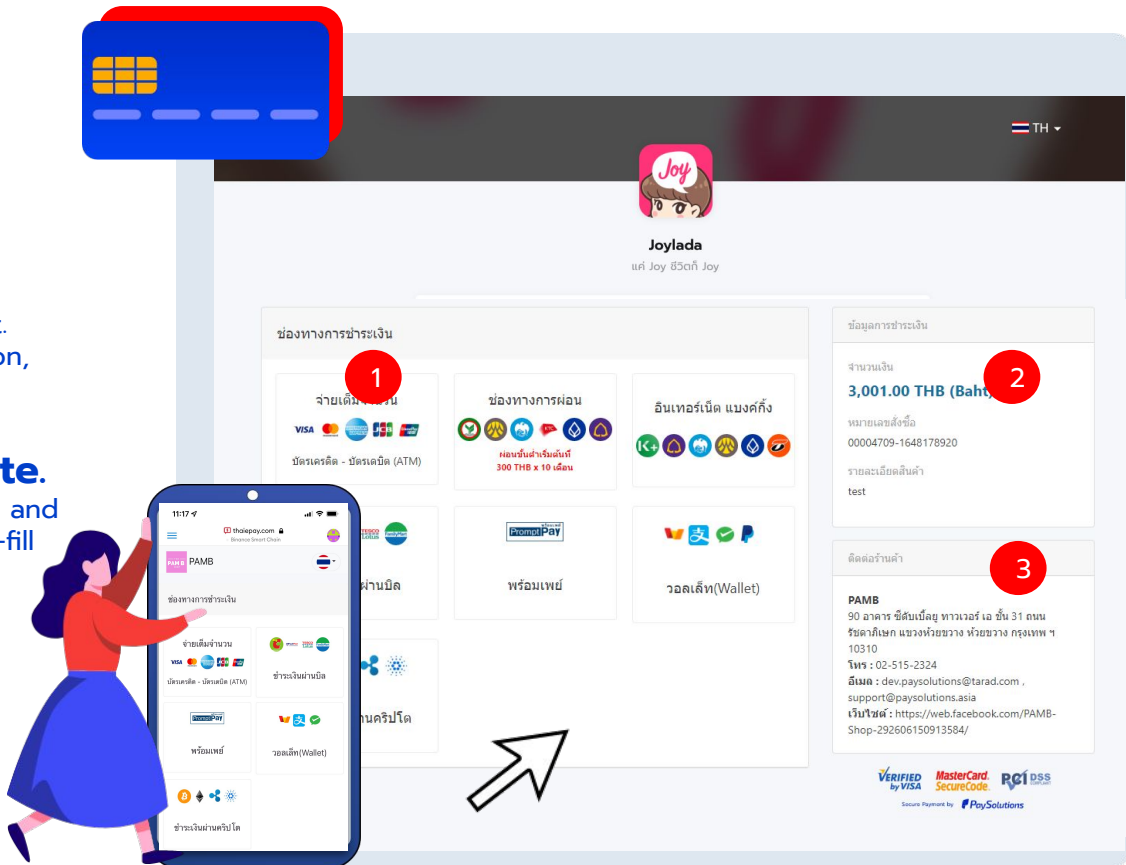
TH

Joy

Joylada

แค่ Joy ชีวิตก็ Joy

ช่องทางการชำระเงิน

1

จ่ายเต็มจำนวน

VISA JCB

บัตรเครดิต - บัตรเดบิต (ATM)

ช่องทางการผ่อน

ผ่อนขั้นต่ำเริ่มต้นที่ 300 THB x 10 เดือน

อินเทอร์เน็ต แบงค์กิ้ง

K+

ผ่านบิล

PromptPay

พร้อมเพย์

วอลเล็ท(Wallet)

ผ่านคริปโต

ข้อมูลการชำระเงิน

2

จำนวนเงิน

3,001.00 THB (Baht)

หมายเลขสั่งซื้อ

00004709-1648178920

รายละเอียดสินค้า

test

ติดต่อร้านค้า

3

PAMB

90 อาคาร ซีดับเบิ้ลยู ทาวเวอร์ เอ ชั้น 31 ถนนรัชดาภิเษก แขวงห้วยขวาง เขตห้วยขวาง กรุงเทพ ฯ 10310

โทร : 02-515-2324

อีเมล : dev.paysolutions@tarad.com , support@paysolutions.asia

เว็บไซต์ : https://web.facebook.com/PAMB-Shop-292606150913584/

VERIFIED by VISA MasterCard. SecureCode. PCI DSS

Secure Payment by PaySolutions

on,

te.

and

-fill

11:17

thaipay.com

Binance Smart Chain

PAMB

ช่องทางการชำระเงิน

จ่ายเต็มจำนวน

VISA JCB

บัตรเครดิต - บัตรเดบิต (ATM)

ชำระเงินผ่านบิล

PromptPay

พร้อมเพย์

วอลเล็ท(Wallet)

ชำระเงินผ่านคริปโต